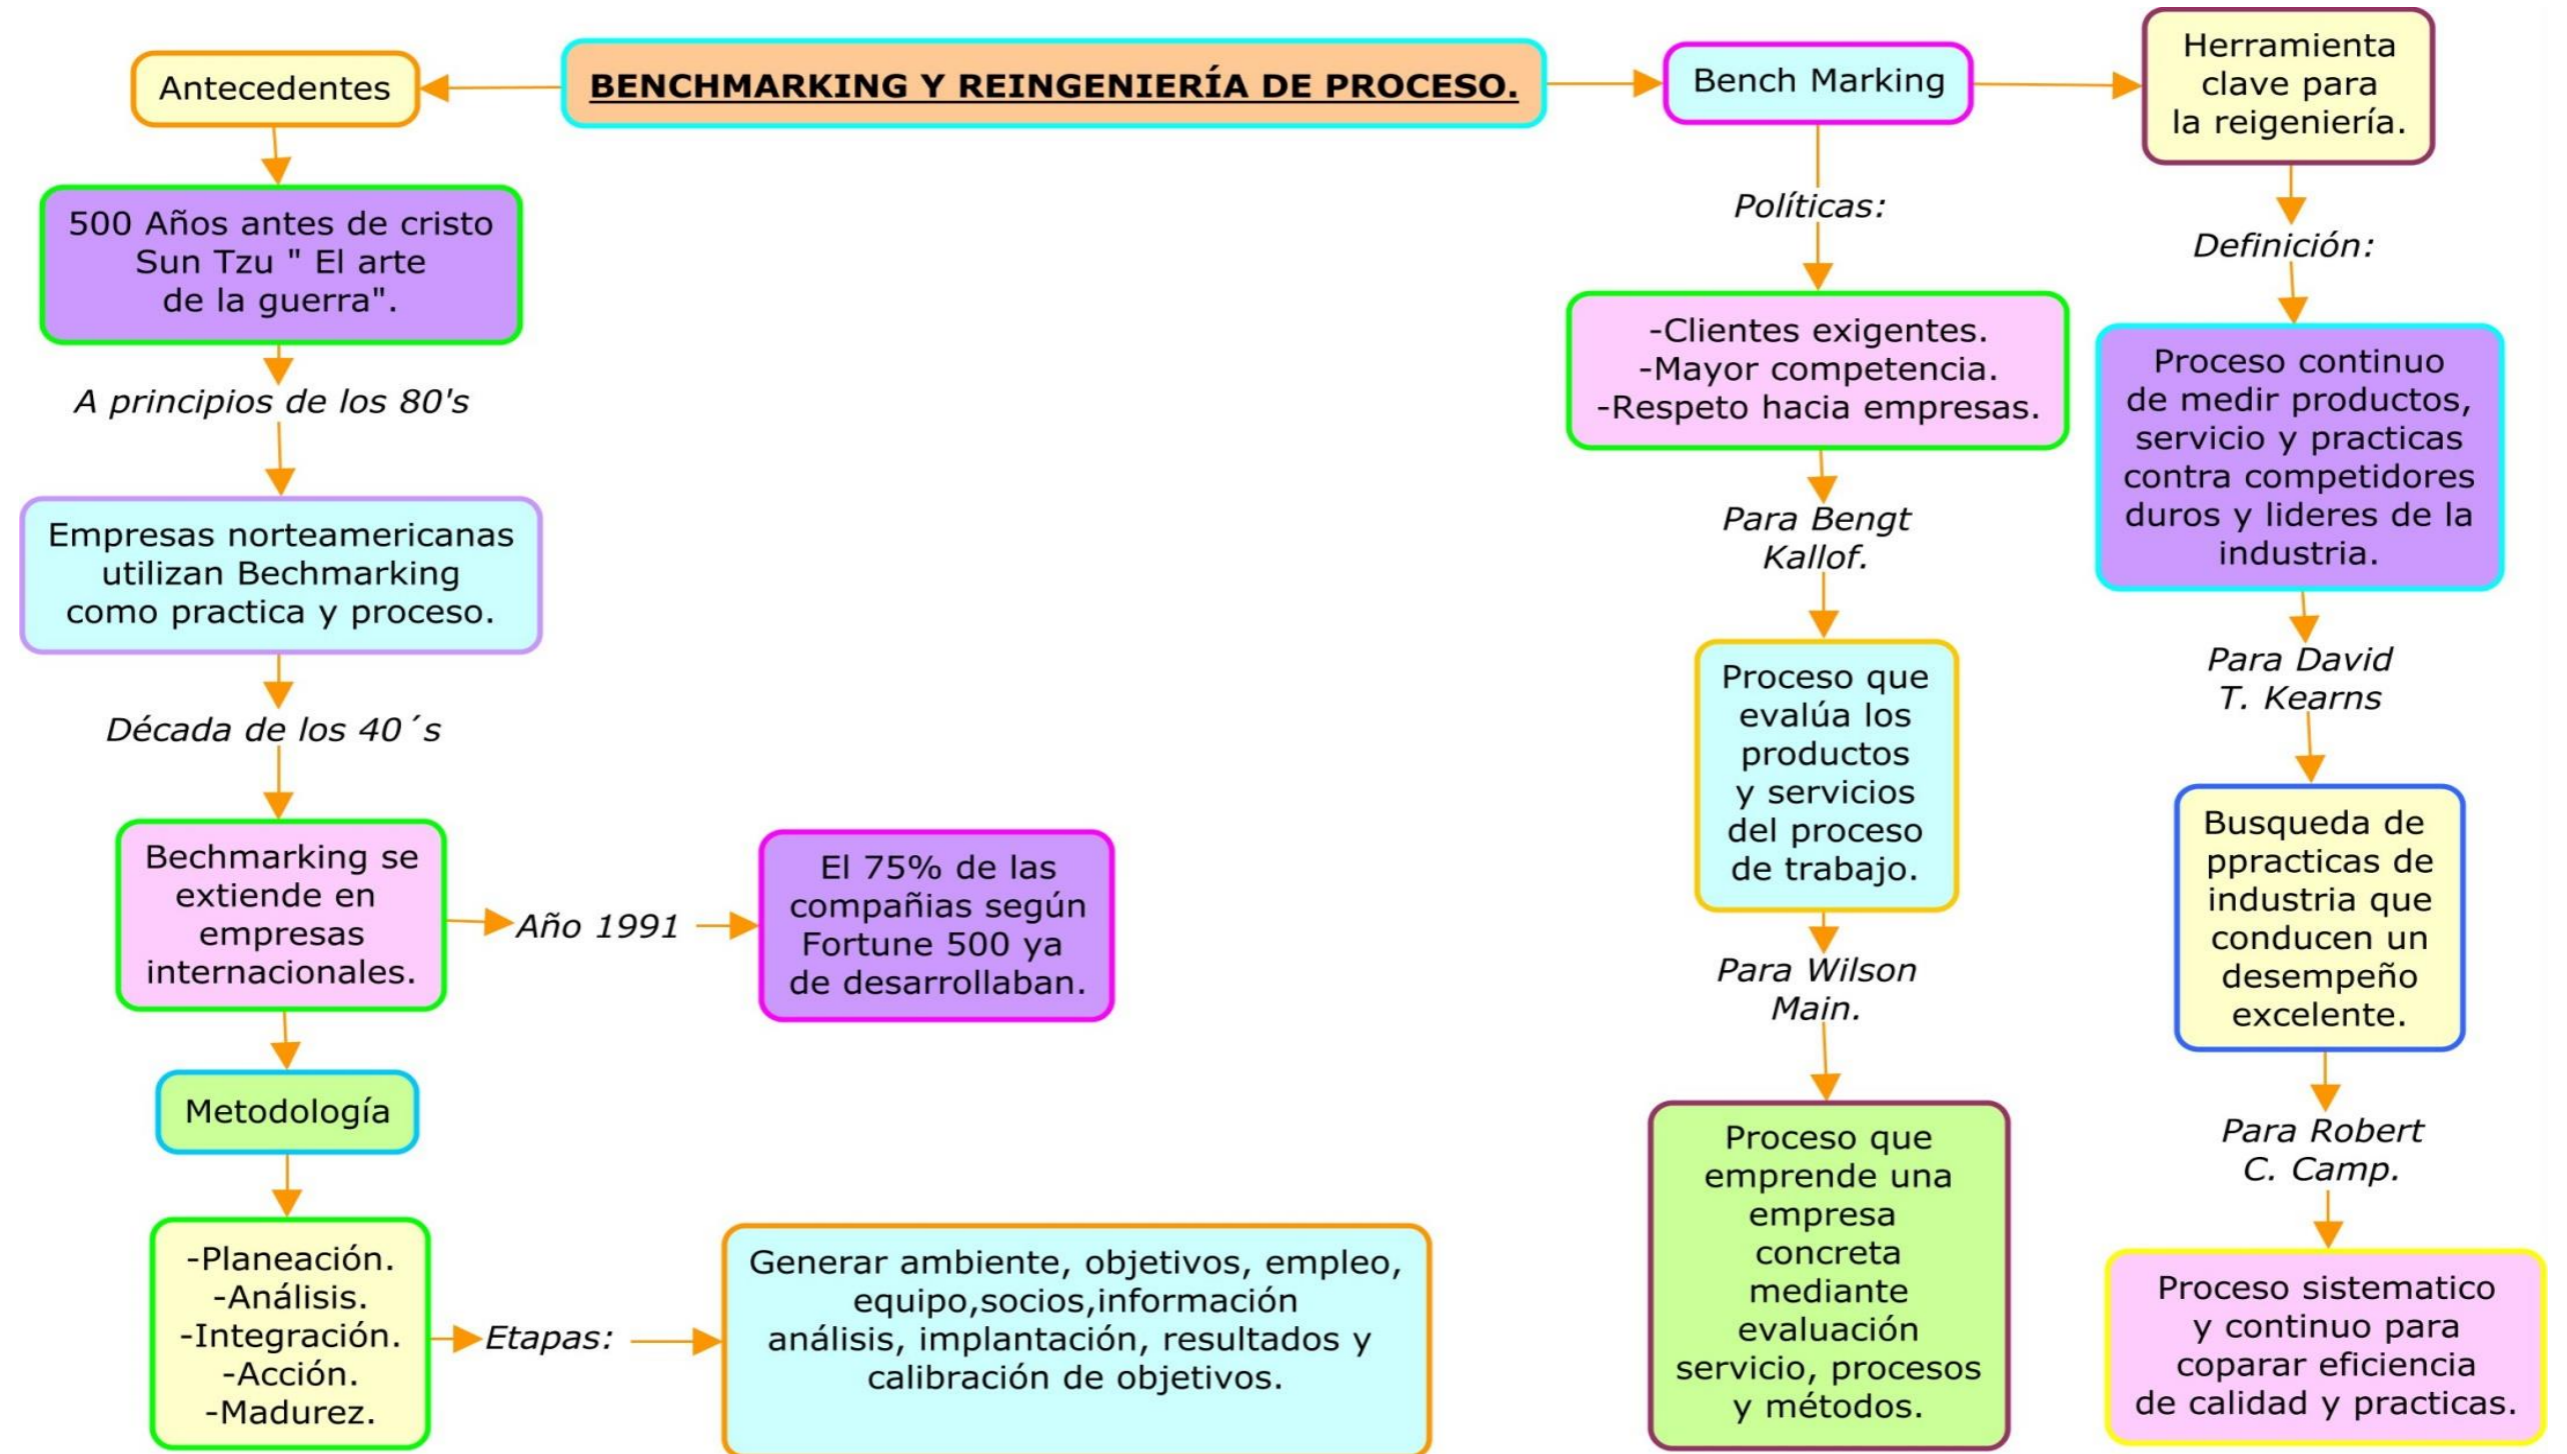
BENCHMARKING Y REINGENIERÍA DE PROCESO.

Antecedentes

500 Años antes de cristo Sun Tzu " El arte de la guerra".

A principios de los 80's

Empresas norteamericanas utilizan Bechmarking como practica y proceso.

Década de los 40´s

Bechmarking se extiende en empresas internacionales.

Año 1991

El 75% de las compañias según Fortune 500 ya de desarrollaban.

Metodología

-Planeación.
-Análisis.
-Integración.
-Acción.
-Madurez.

Etapas:

Generar ambiente, objetivos, empleo, equipo,socios,información análisis, implantación, resultados y calibración de objetivos.

Bench Marking

Políticas:

-Clientes exigentes.
-Mayor competencia.
-Respeto hacia empresas.

Para Bengt Kallof.

Proceso que evalúa los productos y servicios del proceso de trabajo.

Para Wilson Main.

Proceso que emprende una empresa concreta mediante evaluación servicio, procesos y métodos.

Herramienta clave para la reigeniería.

Definición:

Proceso continuo de medir productos, servicio y practicas contra competidores duros y lideres de la industria.

Para David T. Kearns

Busqueda de ppracticas de industria que conducen un desempeño excelente.

Para Robert C. Camp.

Proceso sistematico y continuo para coparar eficiencia de calidad y practicas.